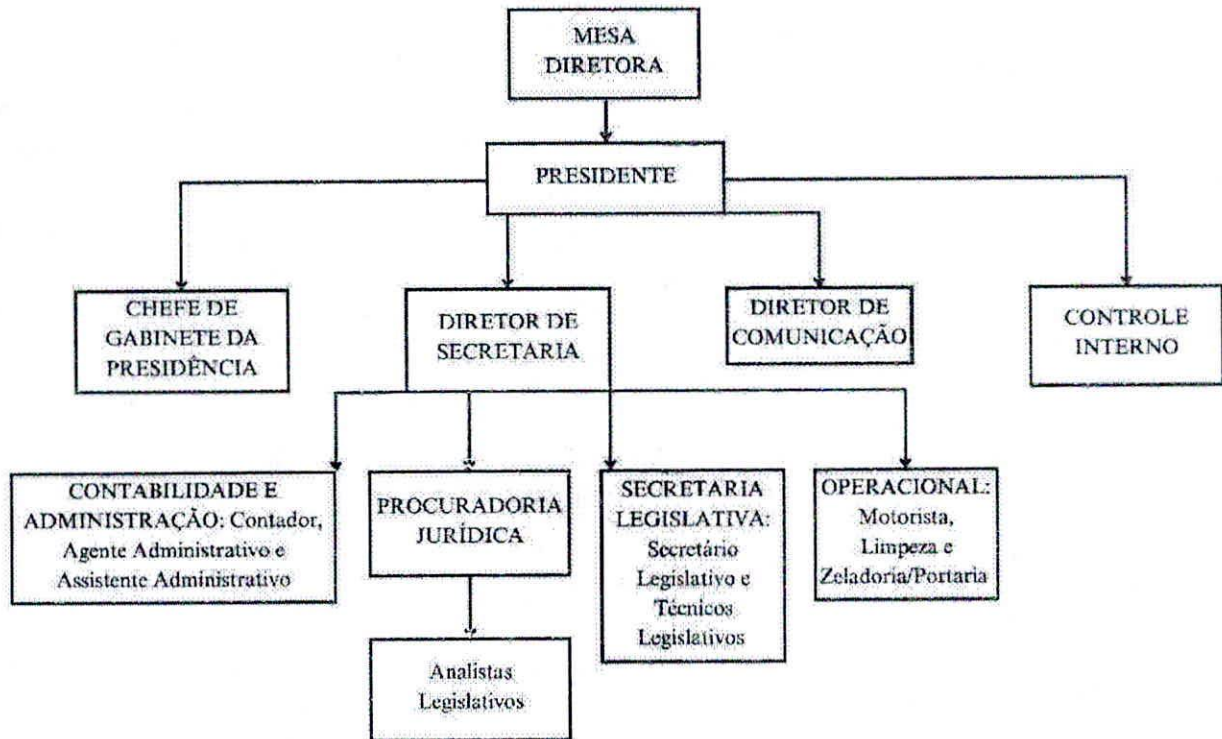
MESA DIRETORA

PRESIDENTE

CHEFE DE GABINETE DA PRESIDÊNCIA

DIRETOR DE SECRETARIA

DIRETOR DE COMUNICAÇÃO

CONTROLE INTERNO

CONTABILIDADE E ADMINISTRAÇÃO: Contador, Agente Administrativo e Assistente Administrativo

PROCURADORIA JURÍDICA

SECRETARIA LEGISLATIVA: Secretário Legislativo e Técnicos Legislativos

OPERACIONAL: Motorista, Limpeza e Zeladoria/Portaria

Analistas Legislativos